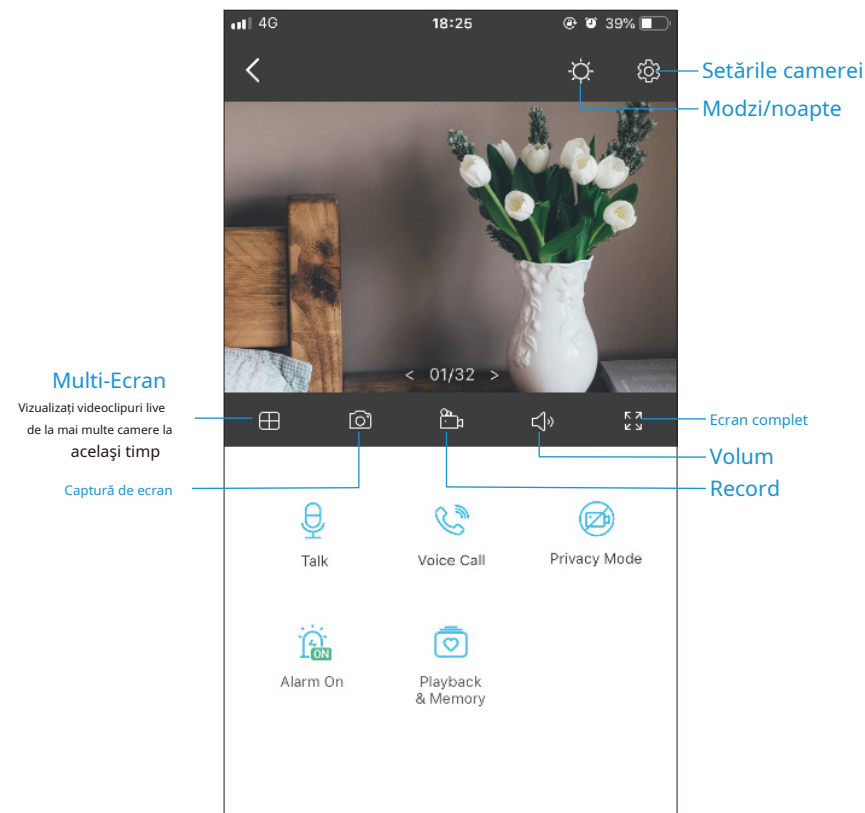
4G 18:25 39%

Setările camerei

Modzi/noapte

< 01/32 >

Multi-Ecran

Vizualizați videoclipuri live de la mai multe camere la același timp

Ecran complet

Volum

Captură de ecran

Record

Talk

Voice Call

Privacy Mode

ON

Alarm On

Playback & Memory